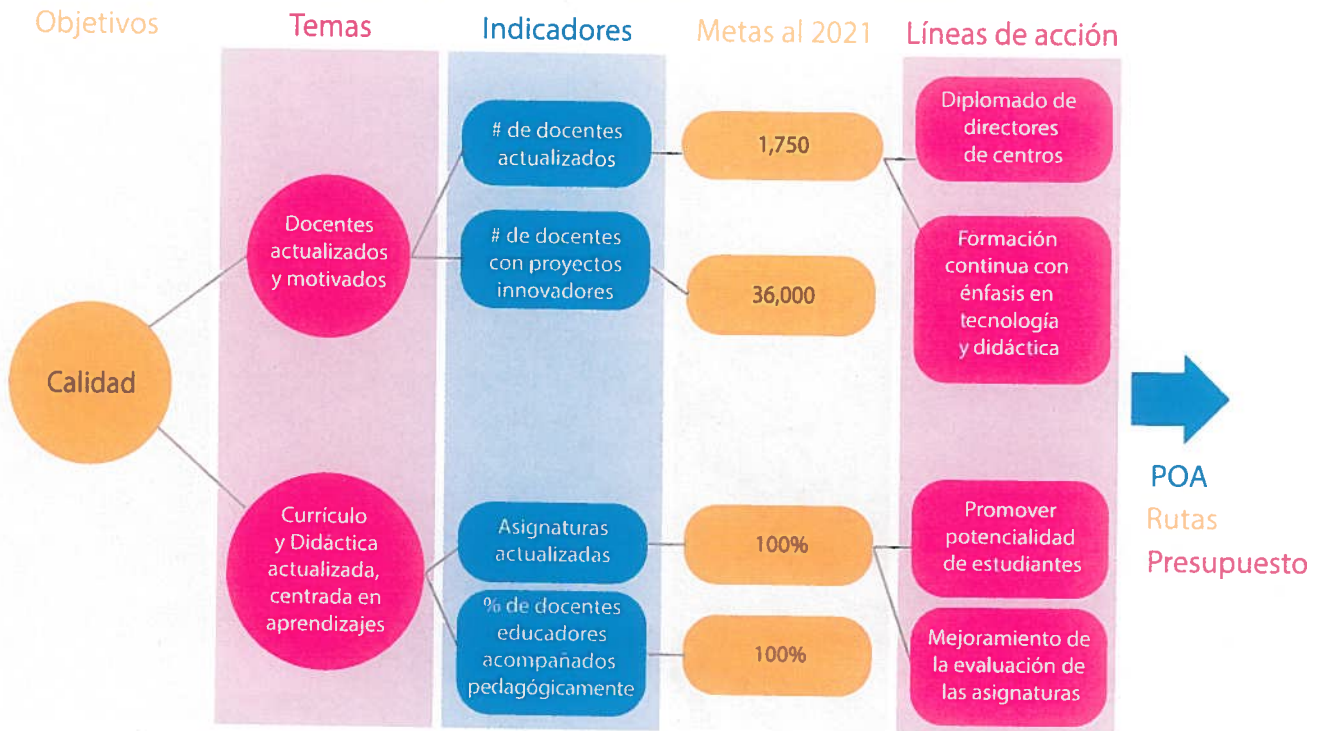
Objetivos

Temas

Indicadores

Metas al 2021

Líneas de acción

Calidad

Docentes actualizados y motivados

Currículo y Didáctica actualizada, centrada en aprendizajes

# de docentes actualizados

# de docentes con proyectos innovadores

Asignaturas actualizadas

% de docentes educadores acompañados pedagógicamente

1,750

36,000

100%

100%

Diplomado de directores de centros

Formación continua con énfasis en tecnología y didáctica

Promover potencialidad de estudiantes

Mejoramiento de la evaluación de las asignaturas

POA

Rutas

Presupuesto